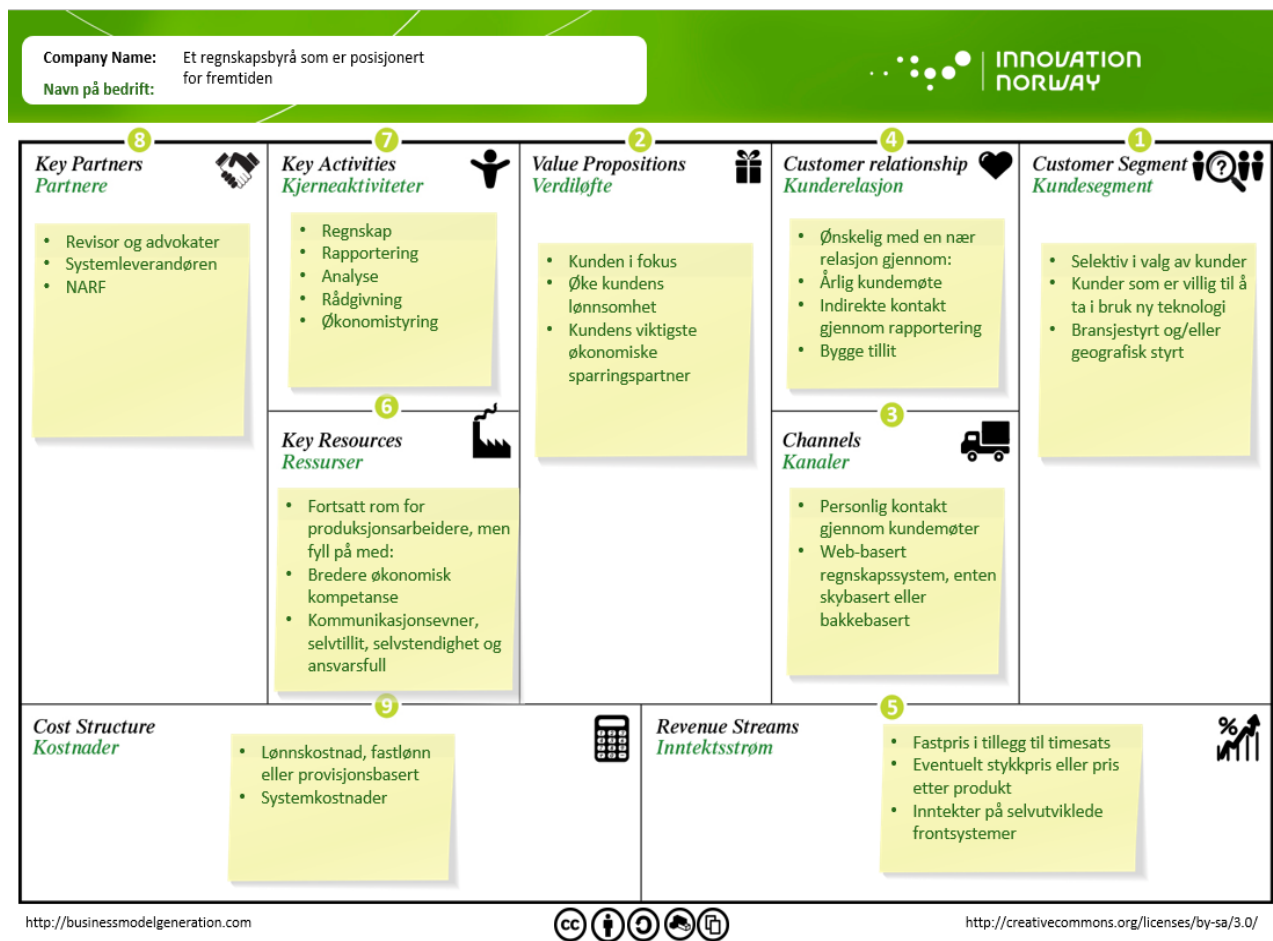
Company Name: Et regnskapsbyrå som er posisjonert for fremtiden
Navn på bedrift:

INNOVATION NORWAY

8
Key Partners
Partnere
- Revisor og advokater
- Systemleverandøren
- NARF

7
Key Activities
Kjerneaktiviteter
- Regnskap
- Rapportering
- Analyse
- Rådgivning
- Økonomistyring

6
Key Resources
Ressurser
- Fortsatt rom for produksjonsarbeidere, men fyll på med:
- Bredere økonomisk kompetanse
- Kommunikasjonsevner, selvtillit, selvstendighet og ansvarsfull

2
Value Propositions
Verdiløfte
- Kunden i fokus
- Øke kundens lønnsomhet
- Kundens viktigste økonomiske sparringspartner

4
Customer relationship
Kunderelasjon
- Ønskelig med en nær relasjon gjennom:
- Årlig kundemøte
- Indirekte kontakt gjennom rapportering
- Bygge tillit

3
Channels
Kanaler
- Personlig kontakt gjennom kundemøter
- Web-basert regnskapssystem, enten skybasert eller bakkebasert

1
Customer Segment
Kundesegment
- Selektiv i valg av kunder
- Kunder som er villig til å ta i bruk ny teknologi
- Bransjestyrt og/eller geografisk styrt

9
Cost Structure
Kostnader
- Lønnskostnad, fastlønn eller provisjonsbasert
- Systemkostnader

5
Revenue Streams
Inntektsstrøm
- Fastpris i tillegg til timesats
- Eventuelt stykkpris eller pris etter produkt
- Inntekter på selvutviklede frontsystemer

http://businessmodelgeneration.com
http://creativecommons.org/licenses/by-sa/3.0/